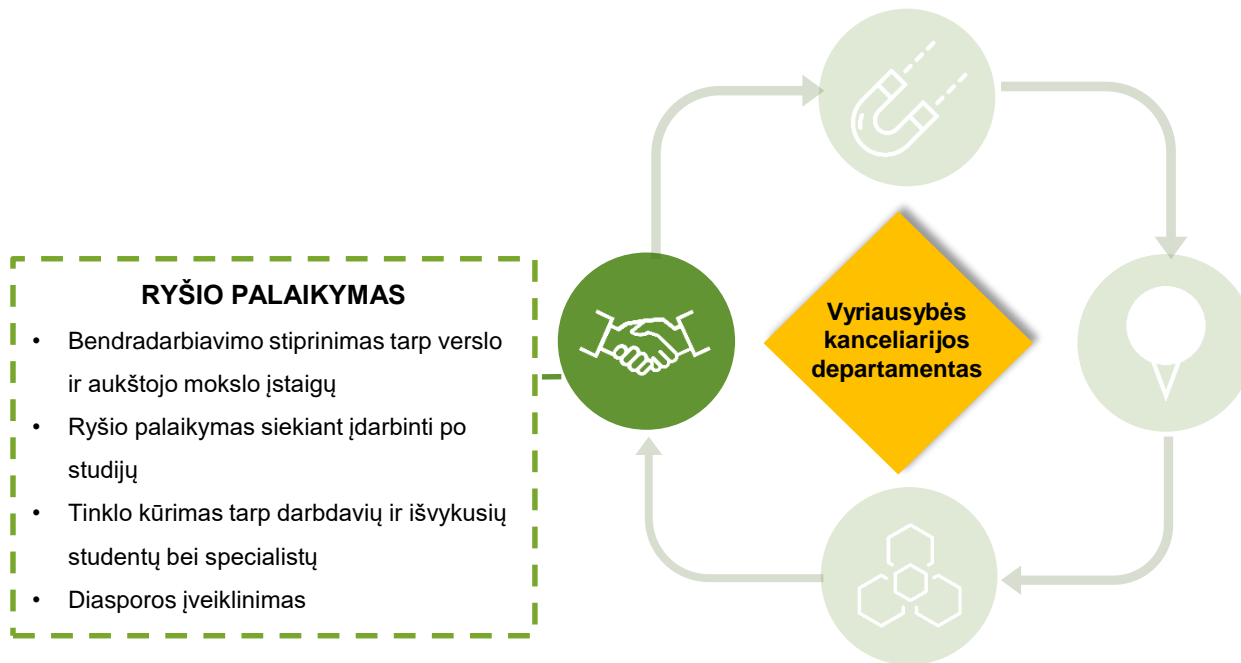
RYŠIO PALAIKYMAS

- Bendradarbiavimo stiprinimas tarp verslo ir aukštojo mokslo įstaigų
- Ryšio palaikymas siekiant įdarbinti po studijų
- Tinklo kūrimas tarp darbdavių ir išvykusių studentų bei specialistų
- Diasporos įveiklinimas

Vyriausybės kanceliarijos departamentas